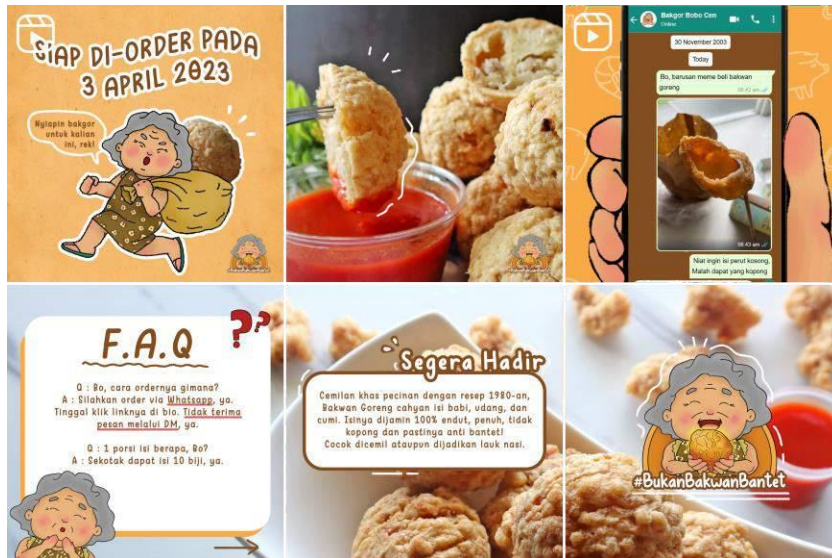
SIAP DI-ORDER PADA 3 APRIL 2023

Nyiapin bakgor untuk kalian ini, rek!

Bakgor Bobo Cen
Online

30 November 2003

Today

Bo, barusan meme beli bakwan goreng

Niat ingin isi perut kosong, Malah dapat yang kopong

F.A.Q

Q : Bo, cara ordernya gimana?
A : Silahkan order via Whatsapp, ya. Tinggal klik linknya di bio. Tidak terima pesan melalui DM, ya.

Q : 1 porsi isi berapa, Bo?
A : Sekotak dapat isi 10 biji, ya.

Segera Hadir

Cemilan khas pecinan dengan resep 1980-an, Bakwan Goreng cahyan isi babi, udang, dan cumi. Isinya dijamin 100% endut, penuh, tidak kopong dan pastinya anti bantet! Cocok dicemil ataupun dijadikan lauk nasi.

#BukanBakwanBantet